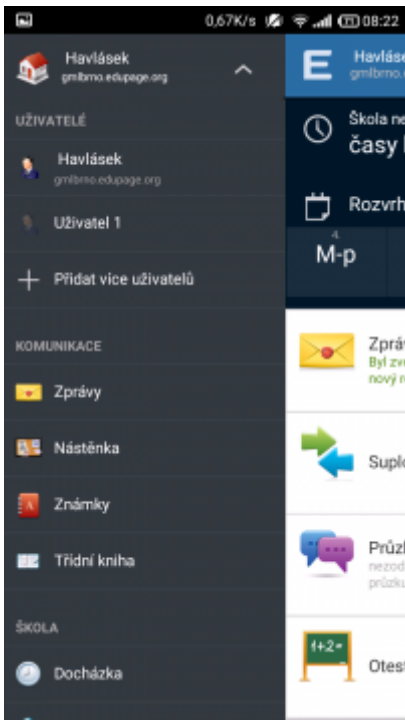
0,67K/s 08:22

Havlásek
gmlbrno.edupage.org

UŽIVATELÉ

Havlásek
gmlbrno.edupage.org

Uživatel 1

Přidat více uživatelů

KOMUNIKACE

Zprávy

Nástěnka

Známky

Třídní kniha

ŠKOLA

Docházka

E Havlás
gmlbrno.

Škola ne
časy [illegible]

Rozvrh

4.
M-p

Zprá
Byl zv
nový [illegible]

Suplo

Průzk
nezod
průzku

1+2=

Otest